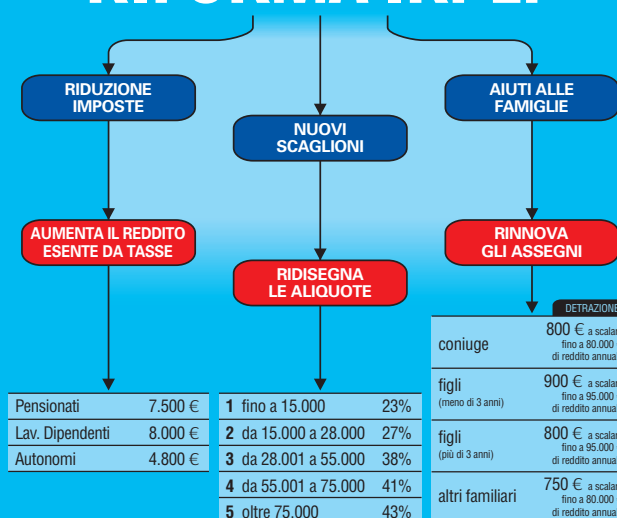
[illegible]

RIDUZIONE IMPOSTE

NUOVI SCAGLIONI

AIUTI ALLE FAMIGLIE

AUMENTA IL REDDITO ESENTE DA TASSE

RIDISEGNA LE ALIQUOTE

RINNOVA GLI ASSEGNI

| Pensionati | 7.500 € |
|---|---|
| Lav. Dipendenti | 8.000 € |
| Autonomi | 4.800 € |

| **1** fino a 15.000 | 23% |
|---|---|
| **2** da 15.000 a 28.000 | 27% |
| **3** da 28.001 a 55.000 | 38% |
| **4** da 55.001 a 75.000 | 41% |
| **5** oltre 75.000 | 43% |

| | DETRAZIONE |
|---|---|
| coniuge | 800 € a scalar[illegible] fino a 80.000 di reddito annua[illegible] |
| figli (meno di 3 anni) | 900 € a scalar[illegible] fino a 95.000 di reddito annua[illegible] |
| figli (più di 3 anni) | 800 € a scalar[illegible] fino a 95.000 di reddito annua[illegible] |
| altri familiari | 750 € a scalar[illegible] fino a 80.000 di reddito annua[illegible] |